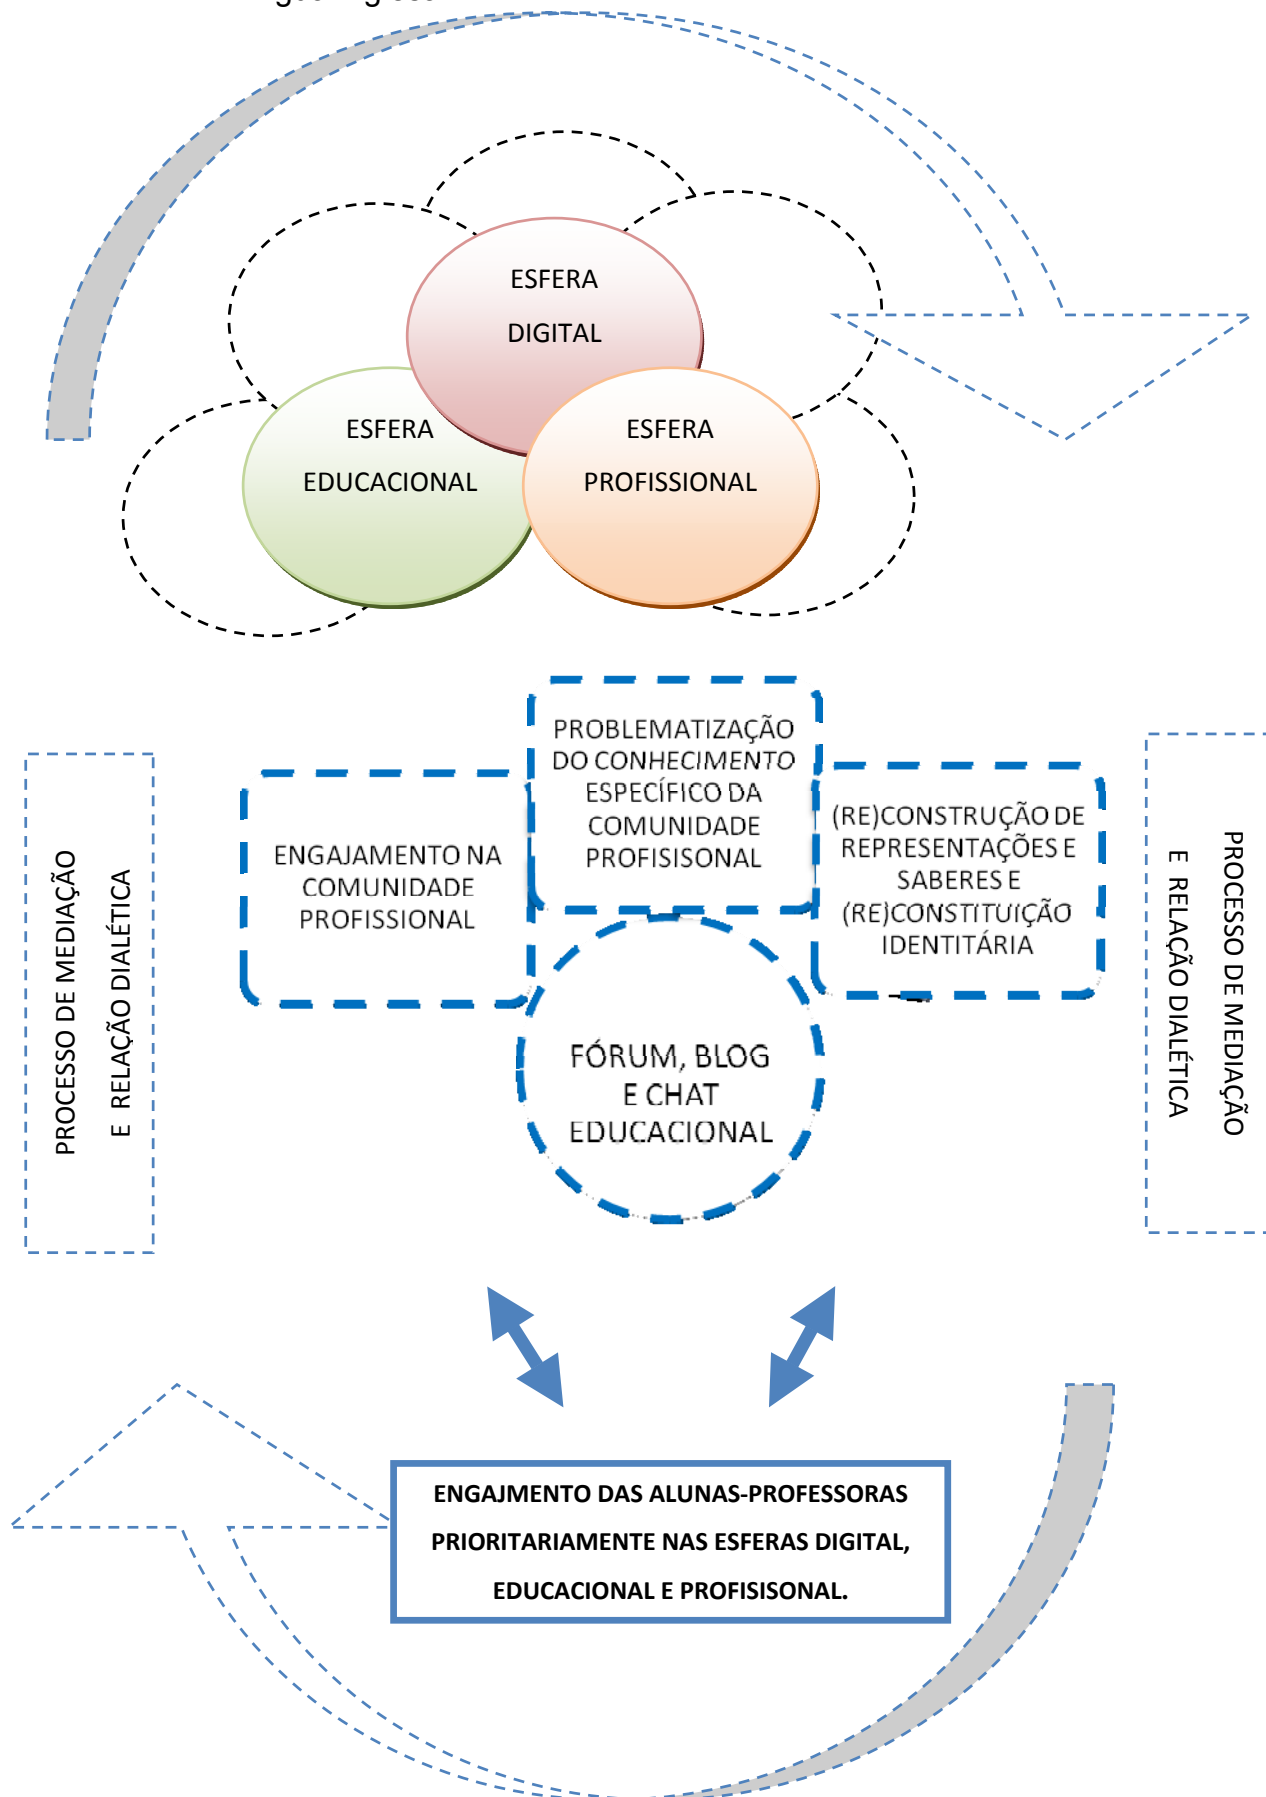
ESFERA DIGITAL

ESFERA EDUCACIONAL

ESFERA PROFISSIONAL

PROCESSO DE MEDIAÇÃO E RELAÇÃO DIALÉTICA

PROBLEMATIZAÇÃO DO CONHECIMENTO ESPECÍFICO DA COMUNIDADE PROFISISONAL

ENGAJAMENTO NA COMUNIDADE PROFISSIONAL

(RE)CONSTRUÇÃO DE REPRESENTAÇÕES E SABERES E (RE)CONSTITUIÇÃO IDENTITÁRIA

PROCESSO DE MEDIAÇÃO E RELAÇÃO DIALÉTICA

FÓRUM, BLOG E CHAT EDUCACIONAL

ENGAJMENTO DAS ALUNAS-PROFESSORAS PRIORITARIAMENTE NAS ESFERAS DIGITAL, EDUCACIONAL E PROFISISONAL.